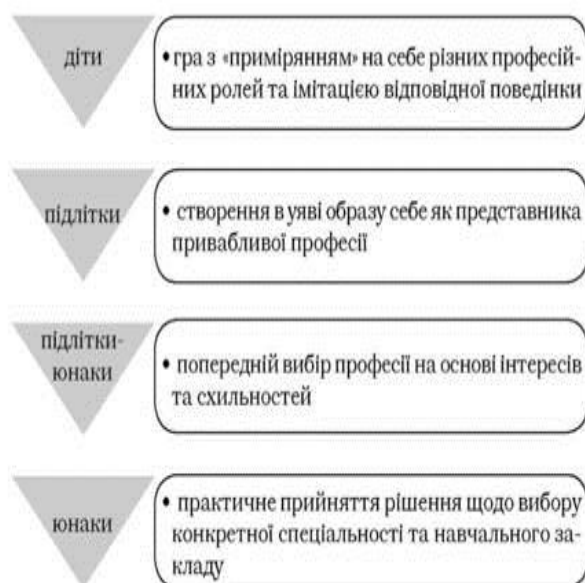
діти

• гра з «примірянням» на себе різних професійних ролей та імітацією відповідної поведінки

підлітки

• створення в уяві образу себе як представника привабливої професії

підлітки-юнаки

• попередній вибір професії на основі інтересів та схильностей

юнаки

• практичне прийняття рішення щодо вибору конкретної спеціальності та навчального закладу